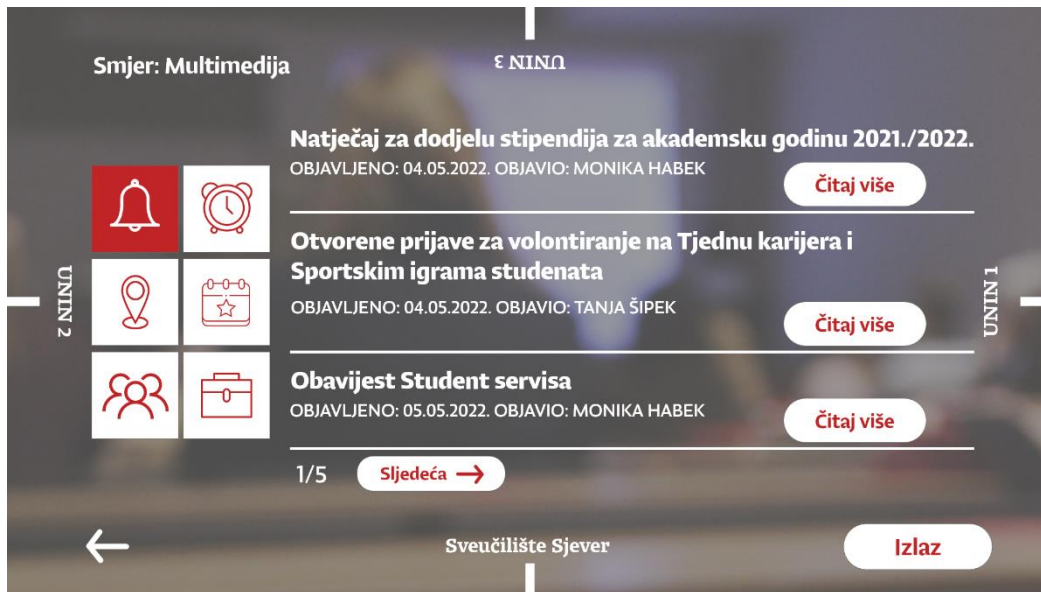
Smjer: Multimedija

UNIN 3

UNIN 2

UNIN 1

Natječaj za dodjelu stipendija za akademsku godinu 2021./2022.
OBJAVLJENO: 04.05.2022. OBJAVIO: MONIKA HABEK
Čitaj više

Otvorene prijave za volontiranje na Tjednu karijera i Sportskim igrama studenata
OBJAVLJENO: 04.05.2022. OBJAVIO: TANJA ŠIPEK
Čitaj više

Obavijest Student servisa
OBJAVLJENO: 05.05.2022. OBJAVIO: MONIKA HABEK
Čitaj više

1/5 Sljedeća

Sveučilište Sjever

Izlaz